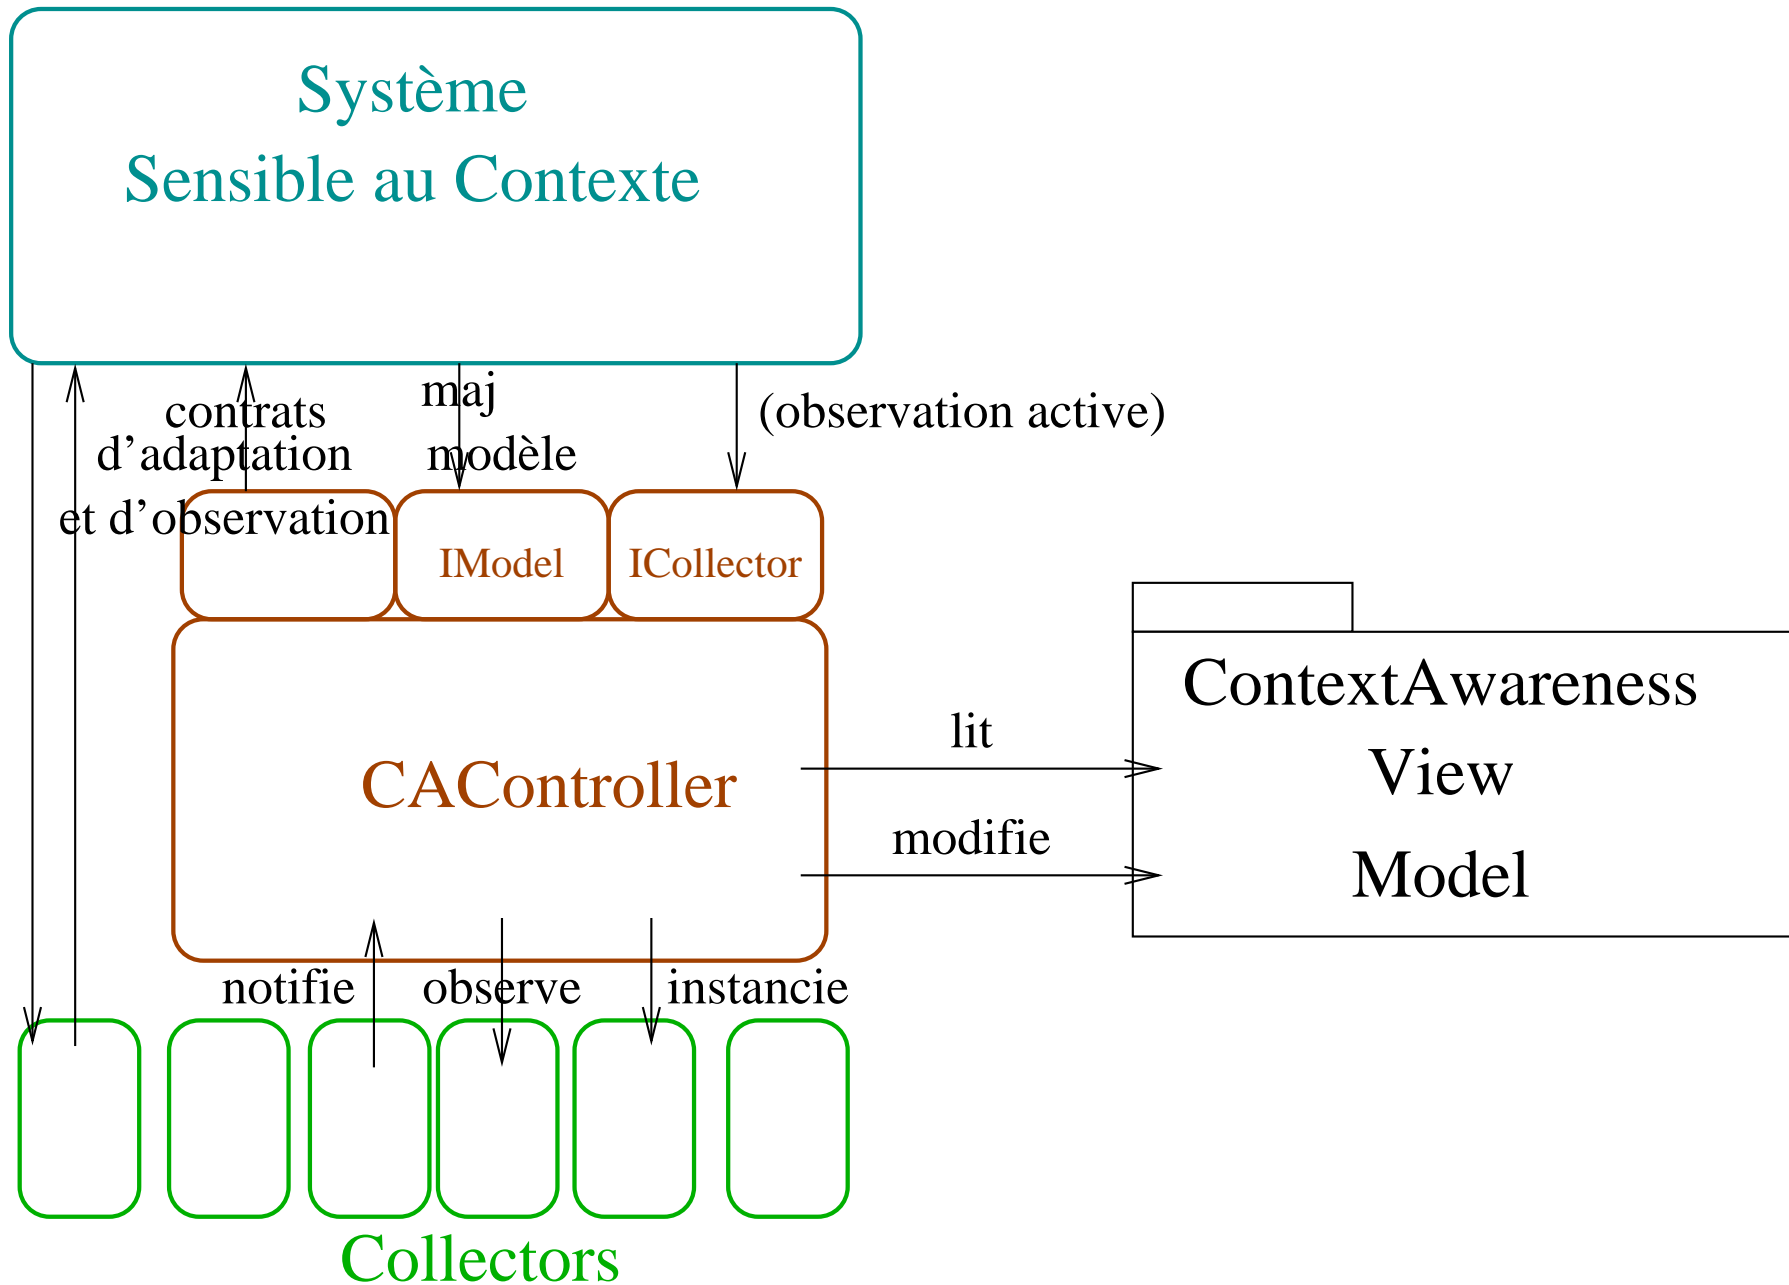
Système
Sensible au Contexte

contrats
d'adaptation
et d'observation

maj
modèle

(observation active)

IModel

ICollector

CAController

ContextAwareness
View
Model

lit

modifie

notifie

observe

instancie

Collectors